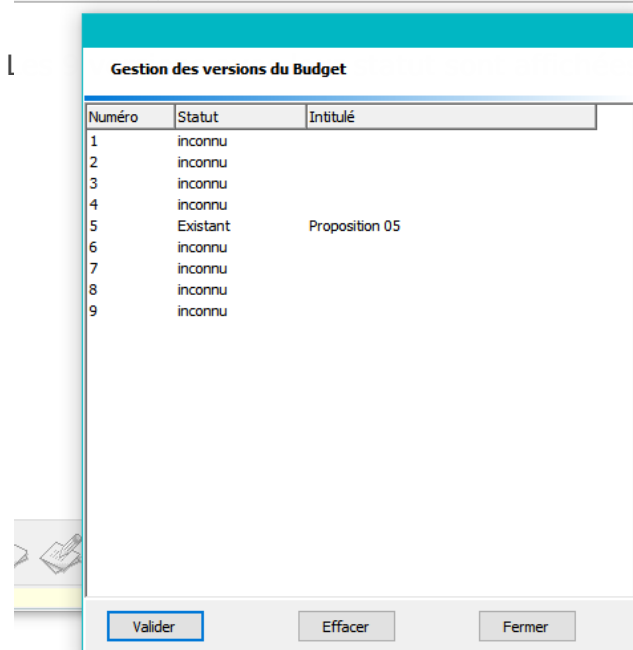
L

Gestion des versions du Budget

| Numéro | Statut | Intitulé |
|---|---|---|
| 1 | inconnu | |
| 2 | inconnu | |
| 3 | inconnu | |
| 4 | inconnu | |
| 5 | Existant | Proposition 05 |
| 6 | inconnu | |
| 7 | inconnu | |
| 8 | inconnu | |
| 9 | inconnu | |

Valider Effacer Fermer